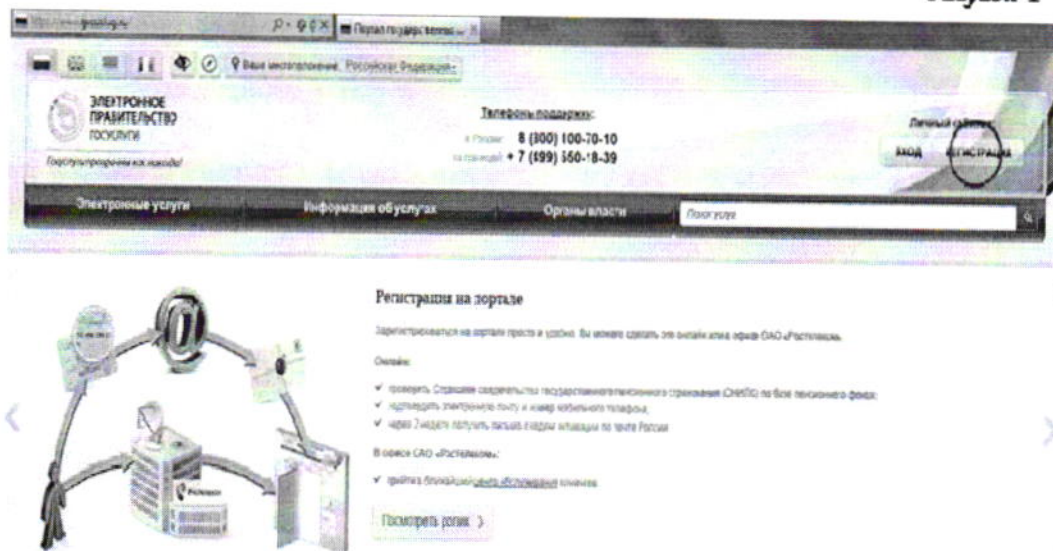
Рисунок 1

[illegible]gosuslugi.ru

Портал государственных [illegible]

Ваше местоположение: Российская Федерация

ЭЛЕКТРОННОЕ ПРАВИТЕЛЬСТВО ГОСУСЛУГИ

Госуслуги проще, чем кажется!

Телефоны поддержки:

в России: 8 (800) 100-70-10

за границей: + 7 (499) 550-18-39

Личный кабинет

Вход

Регистрация

Электронные услуги

Информация об услугах

Органы власти

Поиск услуги

Регистрация на портале

Зарегистрироваться на портале просто и удобно. Вы можете сделать это онлайн или в офисе ОАО «Ростелеком».

Онлайн:

✓ проверить Страховое свидетельство государственного пенсионного страхования (СНИЛС) по базе пенсионного фонда;

✓ подтвердить электронную почту и номер мобильного телефона;

✓ через 2 недели получить письмо с кодом активации по почте России

В офисе ОАО «Ростелеком»:

✓ пройти в ближайший центр обслуживания клиентов

Посмотреть ролик ›

Ростелеком